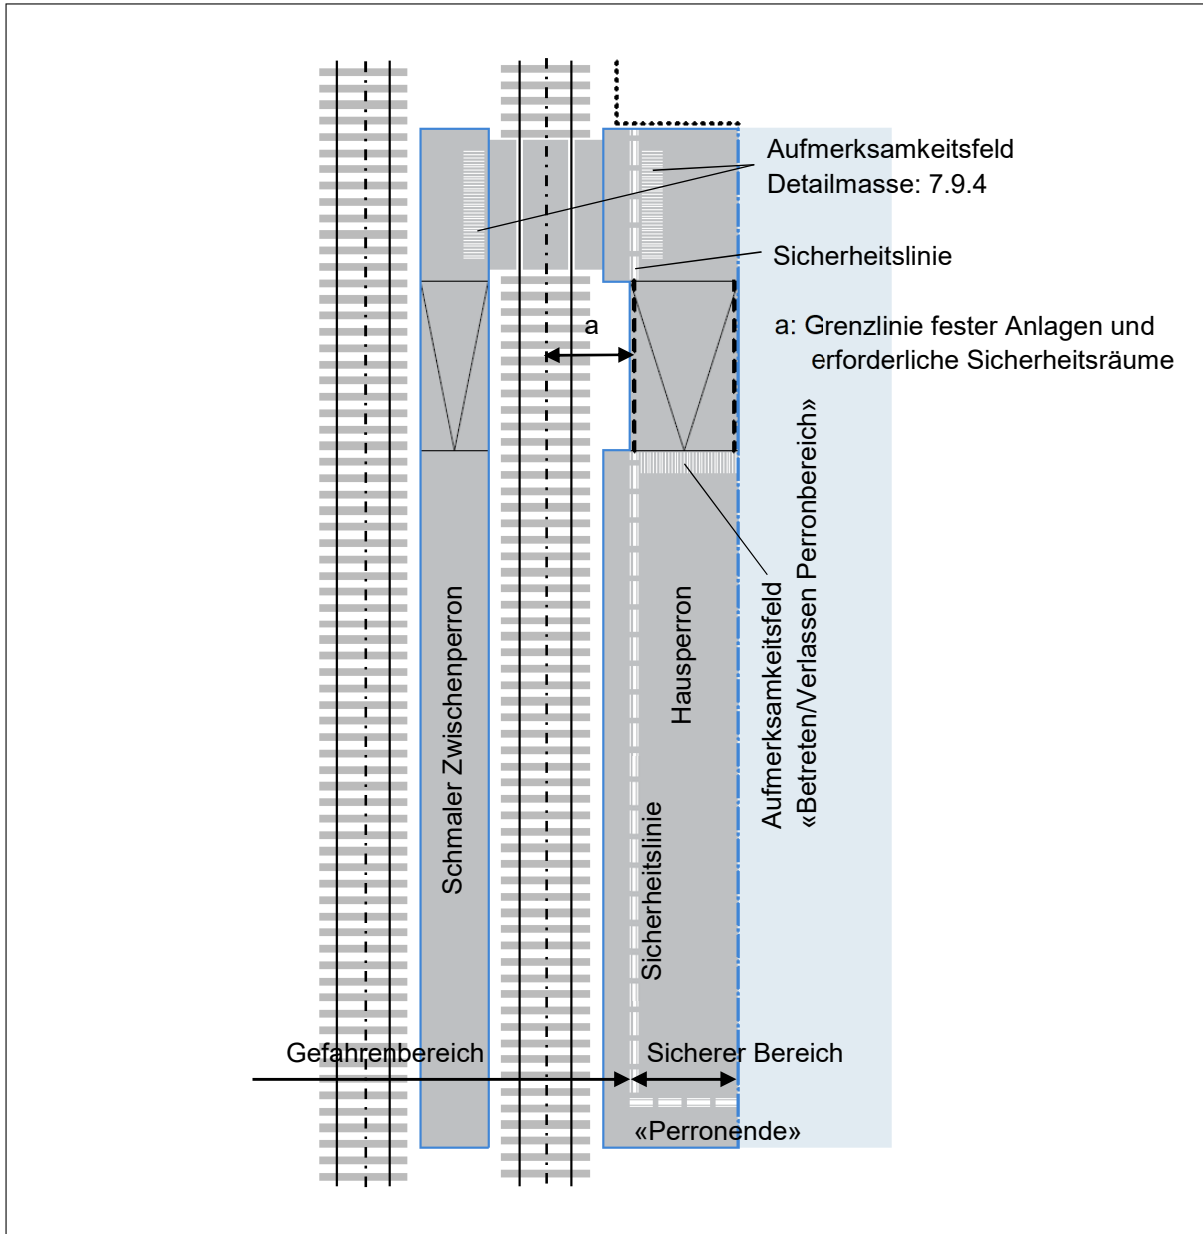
Aufmerksamkeitsfeld
Detailmasse: 7.9.4

Sicherheitslinie

a

a: Grenzlinie fester Anlagen und erforderliche Sicherheitsräume

Schmaler Zwischenperron

Hausperron

Sicherheitslinie

Aufmerksamkeitsfeld
«Betreten/Verlassen Perronbereich»

Gefahrenbereich

Sicherer Bereich

«Perronende»